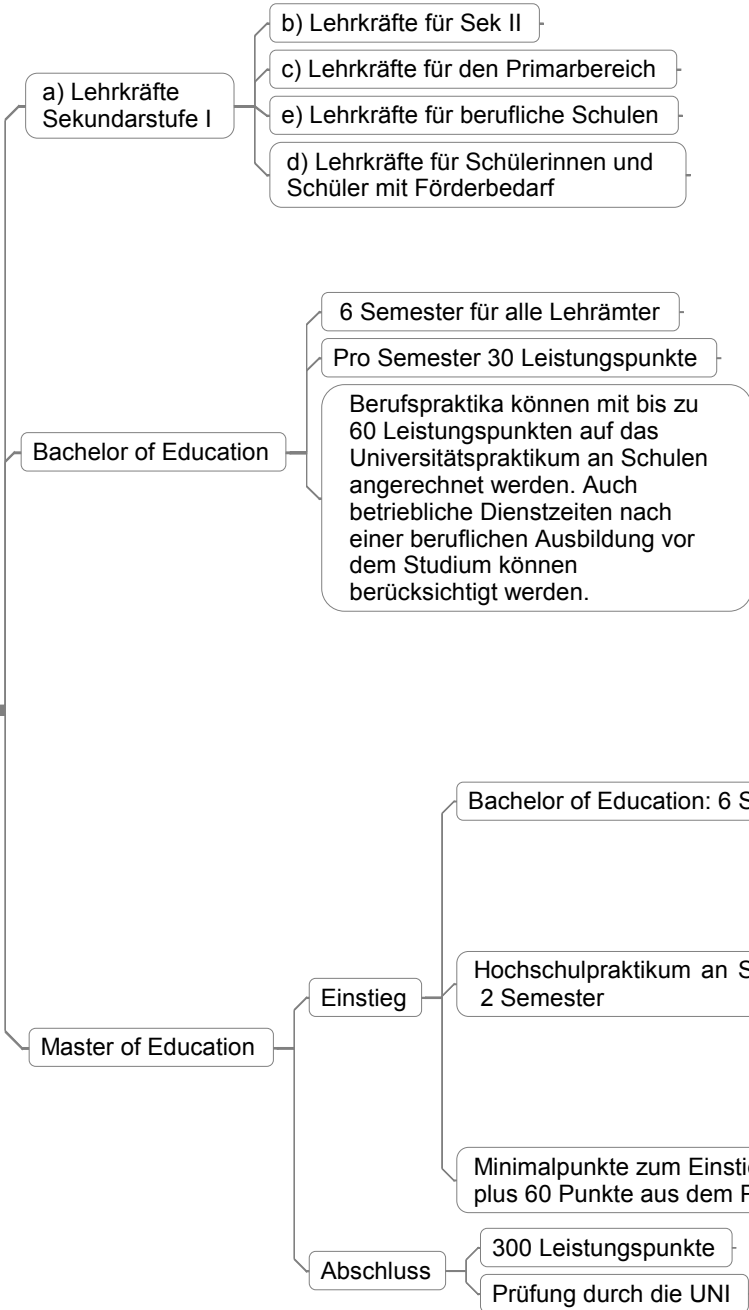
a) Lehrkräfte Sekundarstufe I

b) Lehrkräfte für Sek II

c) Lehrkräfte für den Primarbereich

e) Lehrkräfte für berufliche Schulen

d) Lehrkräfte für Schülerinnen und Schüler mit Förderbedarf

Bachelor of Education

6 Semester für alle Lehrämter

Pro Semester 30 Leistungspunkte

Berufspraktika können mit bis zu 60 Leistungspunkten auf das Universitätspraktikum an Schulen angerechnet werden. Auch betriebliche Dienstzeiten nach einer beruflichen Ausbildung vor dem Studium können berücksichtigt werden.

Master of Education

Einstieg

Bachelor of Education: 6 S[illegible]

Hochschulpraktikum an S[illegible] 2 Semester

Minimalpunkte zum Einsti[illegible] plus 60 Punkte aus dem P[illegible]

Abschluss

300 Leistungspunkte

Prüfung durch die UNI